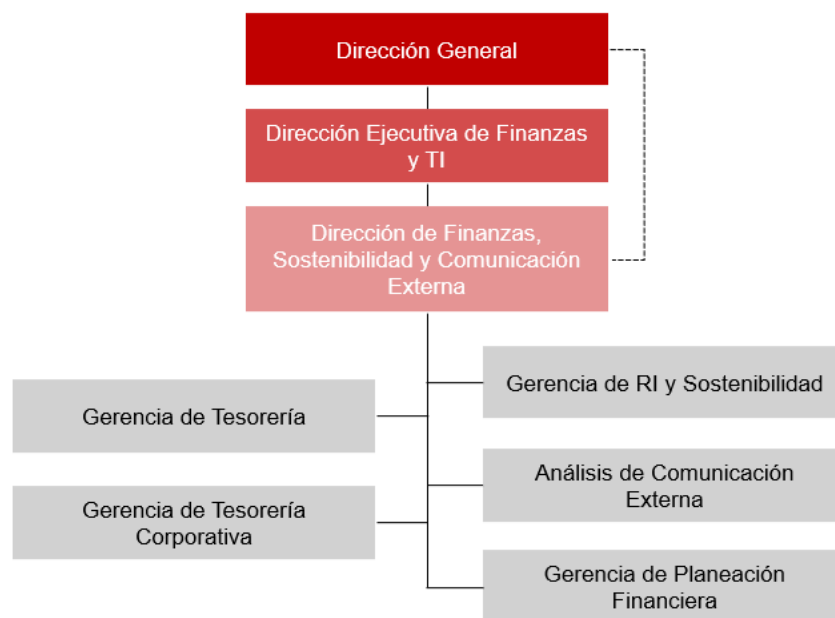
Dirección General

Dirección Ejecutiva de Finanzas y TI

Dirección de Finanzas, Sostenibilidad y Comunicación Externa

Gerencia de RI y Sostenibilidad

Gerencia de Tesorería

Análisis de Comunicación Externa

Gerencia de Tesorería Corporativa

Gerencia de Planeación Financiera